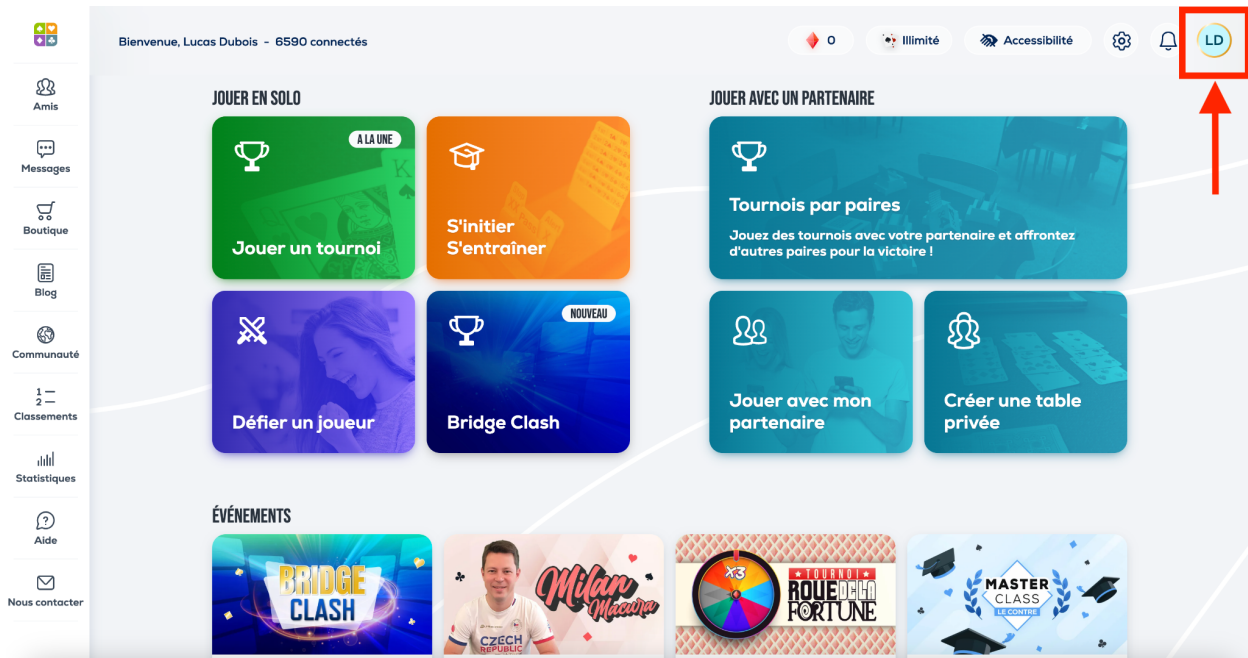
Amis

Messages

Boutique

Blog

Communauté

1 —
2 —
Classements

Statistiques

Aide

Nous contacter

Bienvenue, Lucas Dubois - 6590 connectés

0

Illimité

Accessibilité

LD

JOUER EN SOLO

A LA UNE

Jouer un tournoi

S'initier
S'entraîner

Défier un joueur

NOUVEAU

Bridge Clash

JOUER AVEC UN PARTENAIRE

Tournois par paires

Jouez des tournois avec votre partenaire et affrontez d'autres paires pour la victoire !

Jouer avec mon partenaire

Créer une table privée

ÉVÉNEMENTS

BRIDGE CLASH

Milan Macura

CZECH REPUBLIC

X3

TOURNOI ROUE DE LA FORTUNE

MASTER CLASS LE CONTRE